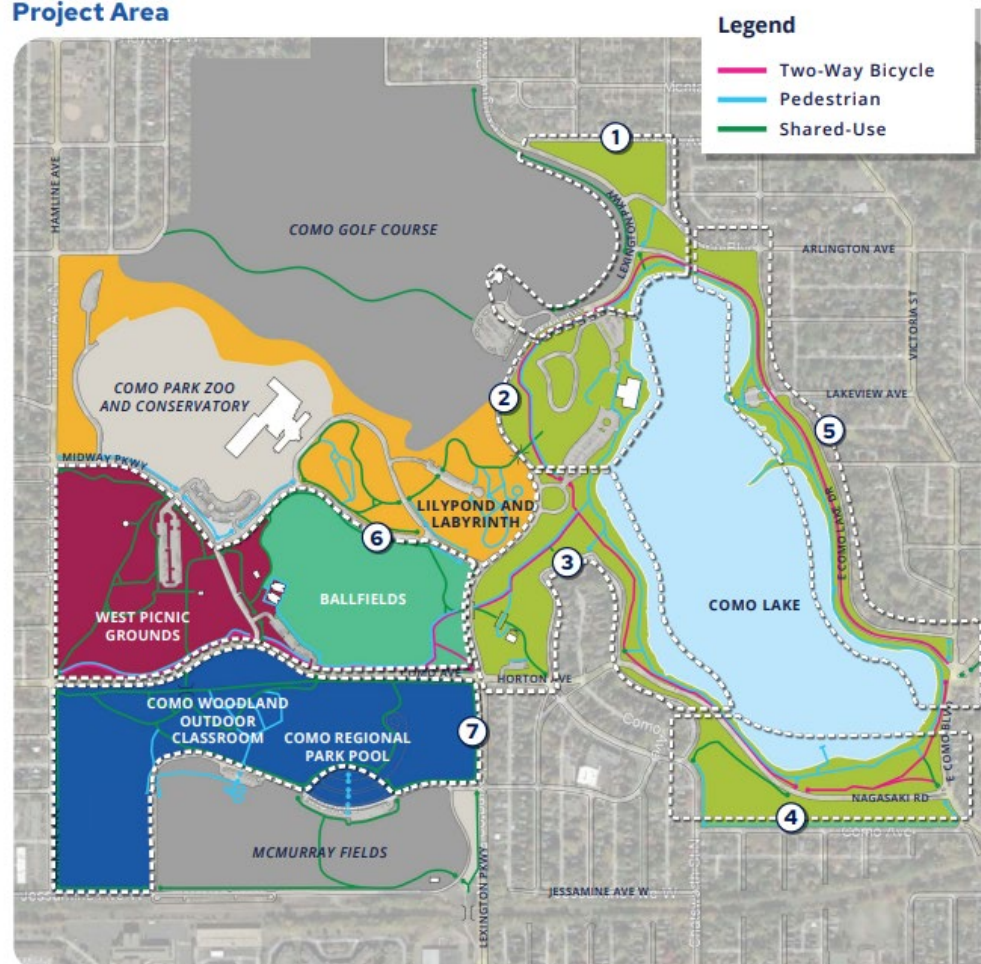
Project Area

Legend
Two-Way Bicycle
Pedestrian
Shared-Use

1
2
3
4
5
6
7

HAMLINE AVE
COMO GOLF COURSE
LEXINGTON PKWY
ARLINGTON AVE
VICTORIA ST
COMO PARK ZOO AND CONSERVATORY
LAKEVIEW AVE
MIDWAY PKWY
LILYPOND AND LABYRINTH
E COMO LAKE DR
WEST PICNIC GROUNDS
BALLFIELDS
COMO LAKE
HORTON AVE
COMO WOODLAND OUTDOOR CLASSROOM
COMO REGIONAL PARK POOL
E COMO BLVD
NAGASAKI RD
Como Ave
MCMURRAY FIELDS
LEXINGTON PKWY
JESSAMINE AVE W